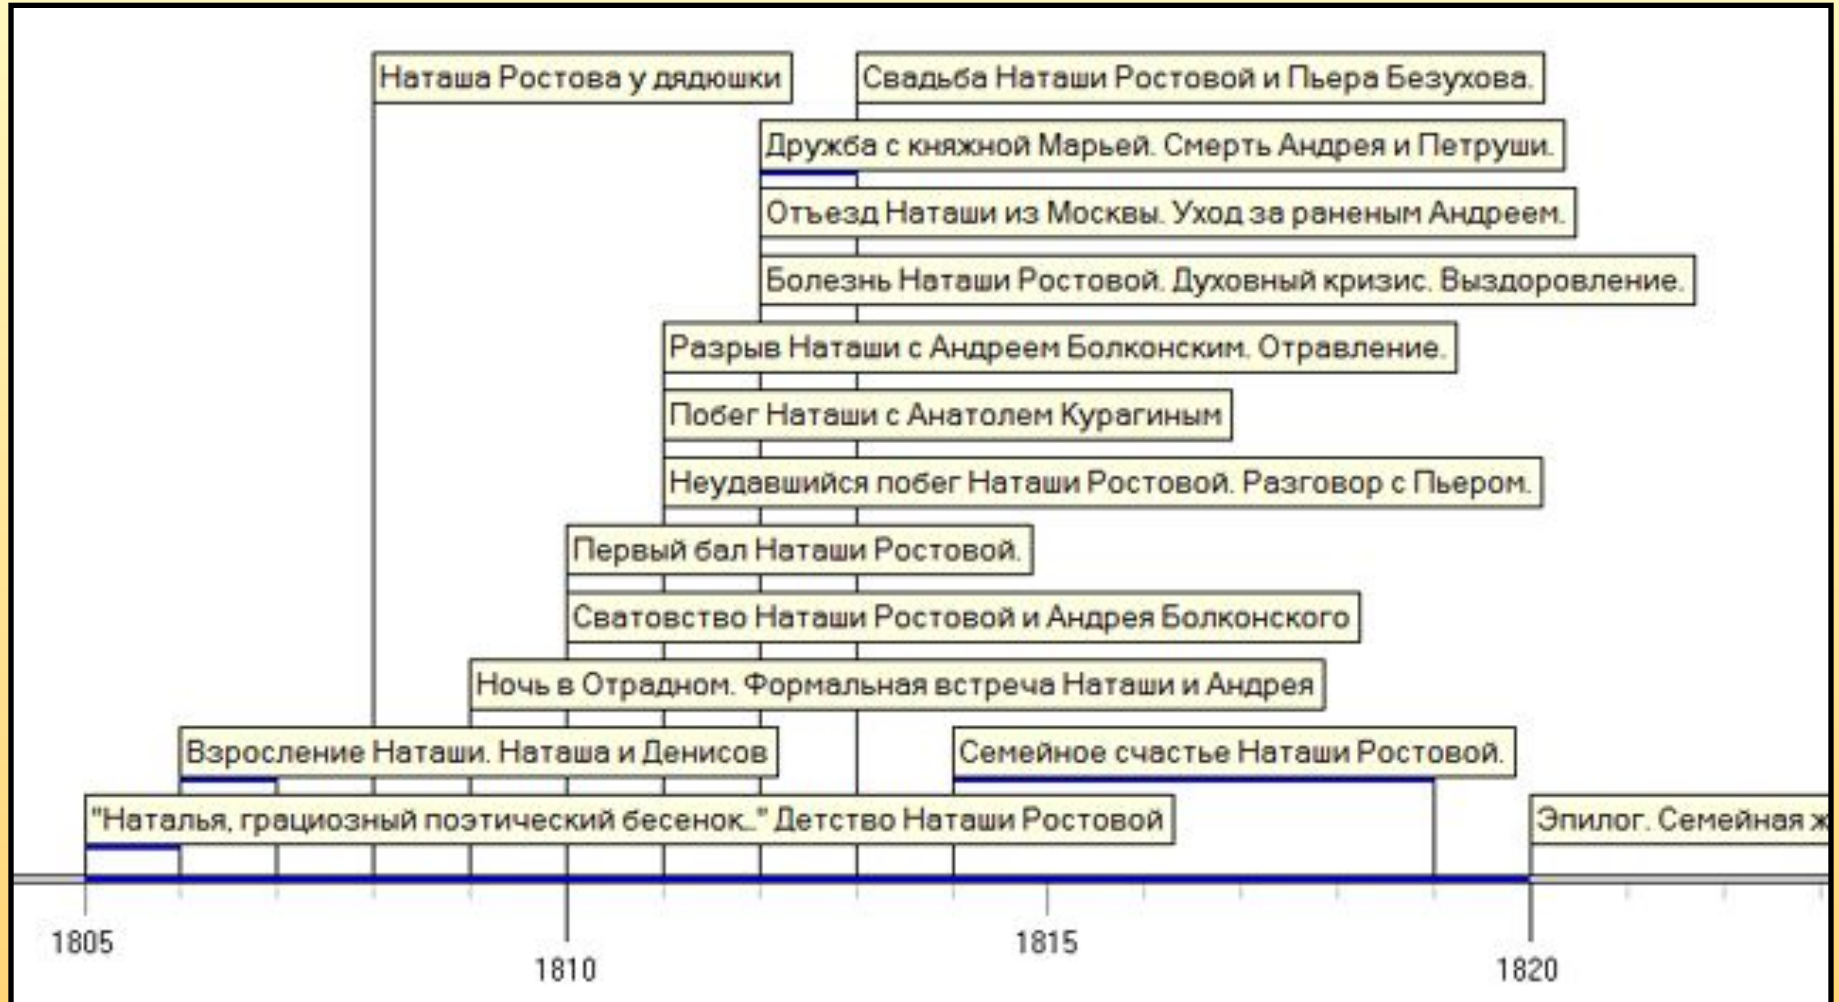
Наташа Ростова у дядюшки

Свадьба Наташи Ростовой и Пьера Безухова.

Дружба с княжной Марьей. Смерть Андрея и Петруши.

Отъезд Наташи из Москвы. Уход за раненым Андреем.

Болезнь Наташи Ростовой. Духовный кризис. Выздоровление.

Разрыв Наташи с Андреем Болконским. Отравление.

Побег Наташи с Анатолем Курагиным

Неудавшийся побег Наташи Ростовой. Разговор с Пьером.

Первый бал Наташи Ростовой.

Сватовство Наташи Ростовой и Андрея Болконского

Ночь в Отрадном. Формальная встреча Наташи и Андрея

Взросление Наташи. Наташа и Денисов

Семейное счастье Наташи Ростовой.

"Наталья, грациозный поэтический бесенок..." Детство Наташи Ростовой

Эпилог. Семейная ж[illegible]

1805

1810

1815

1820